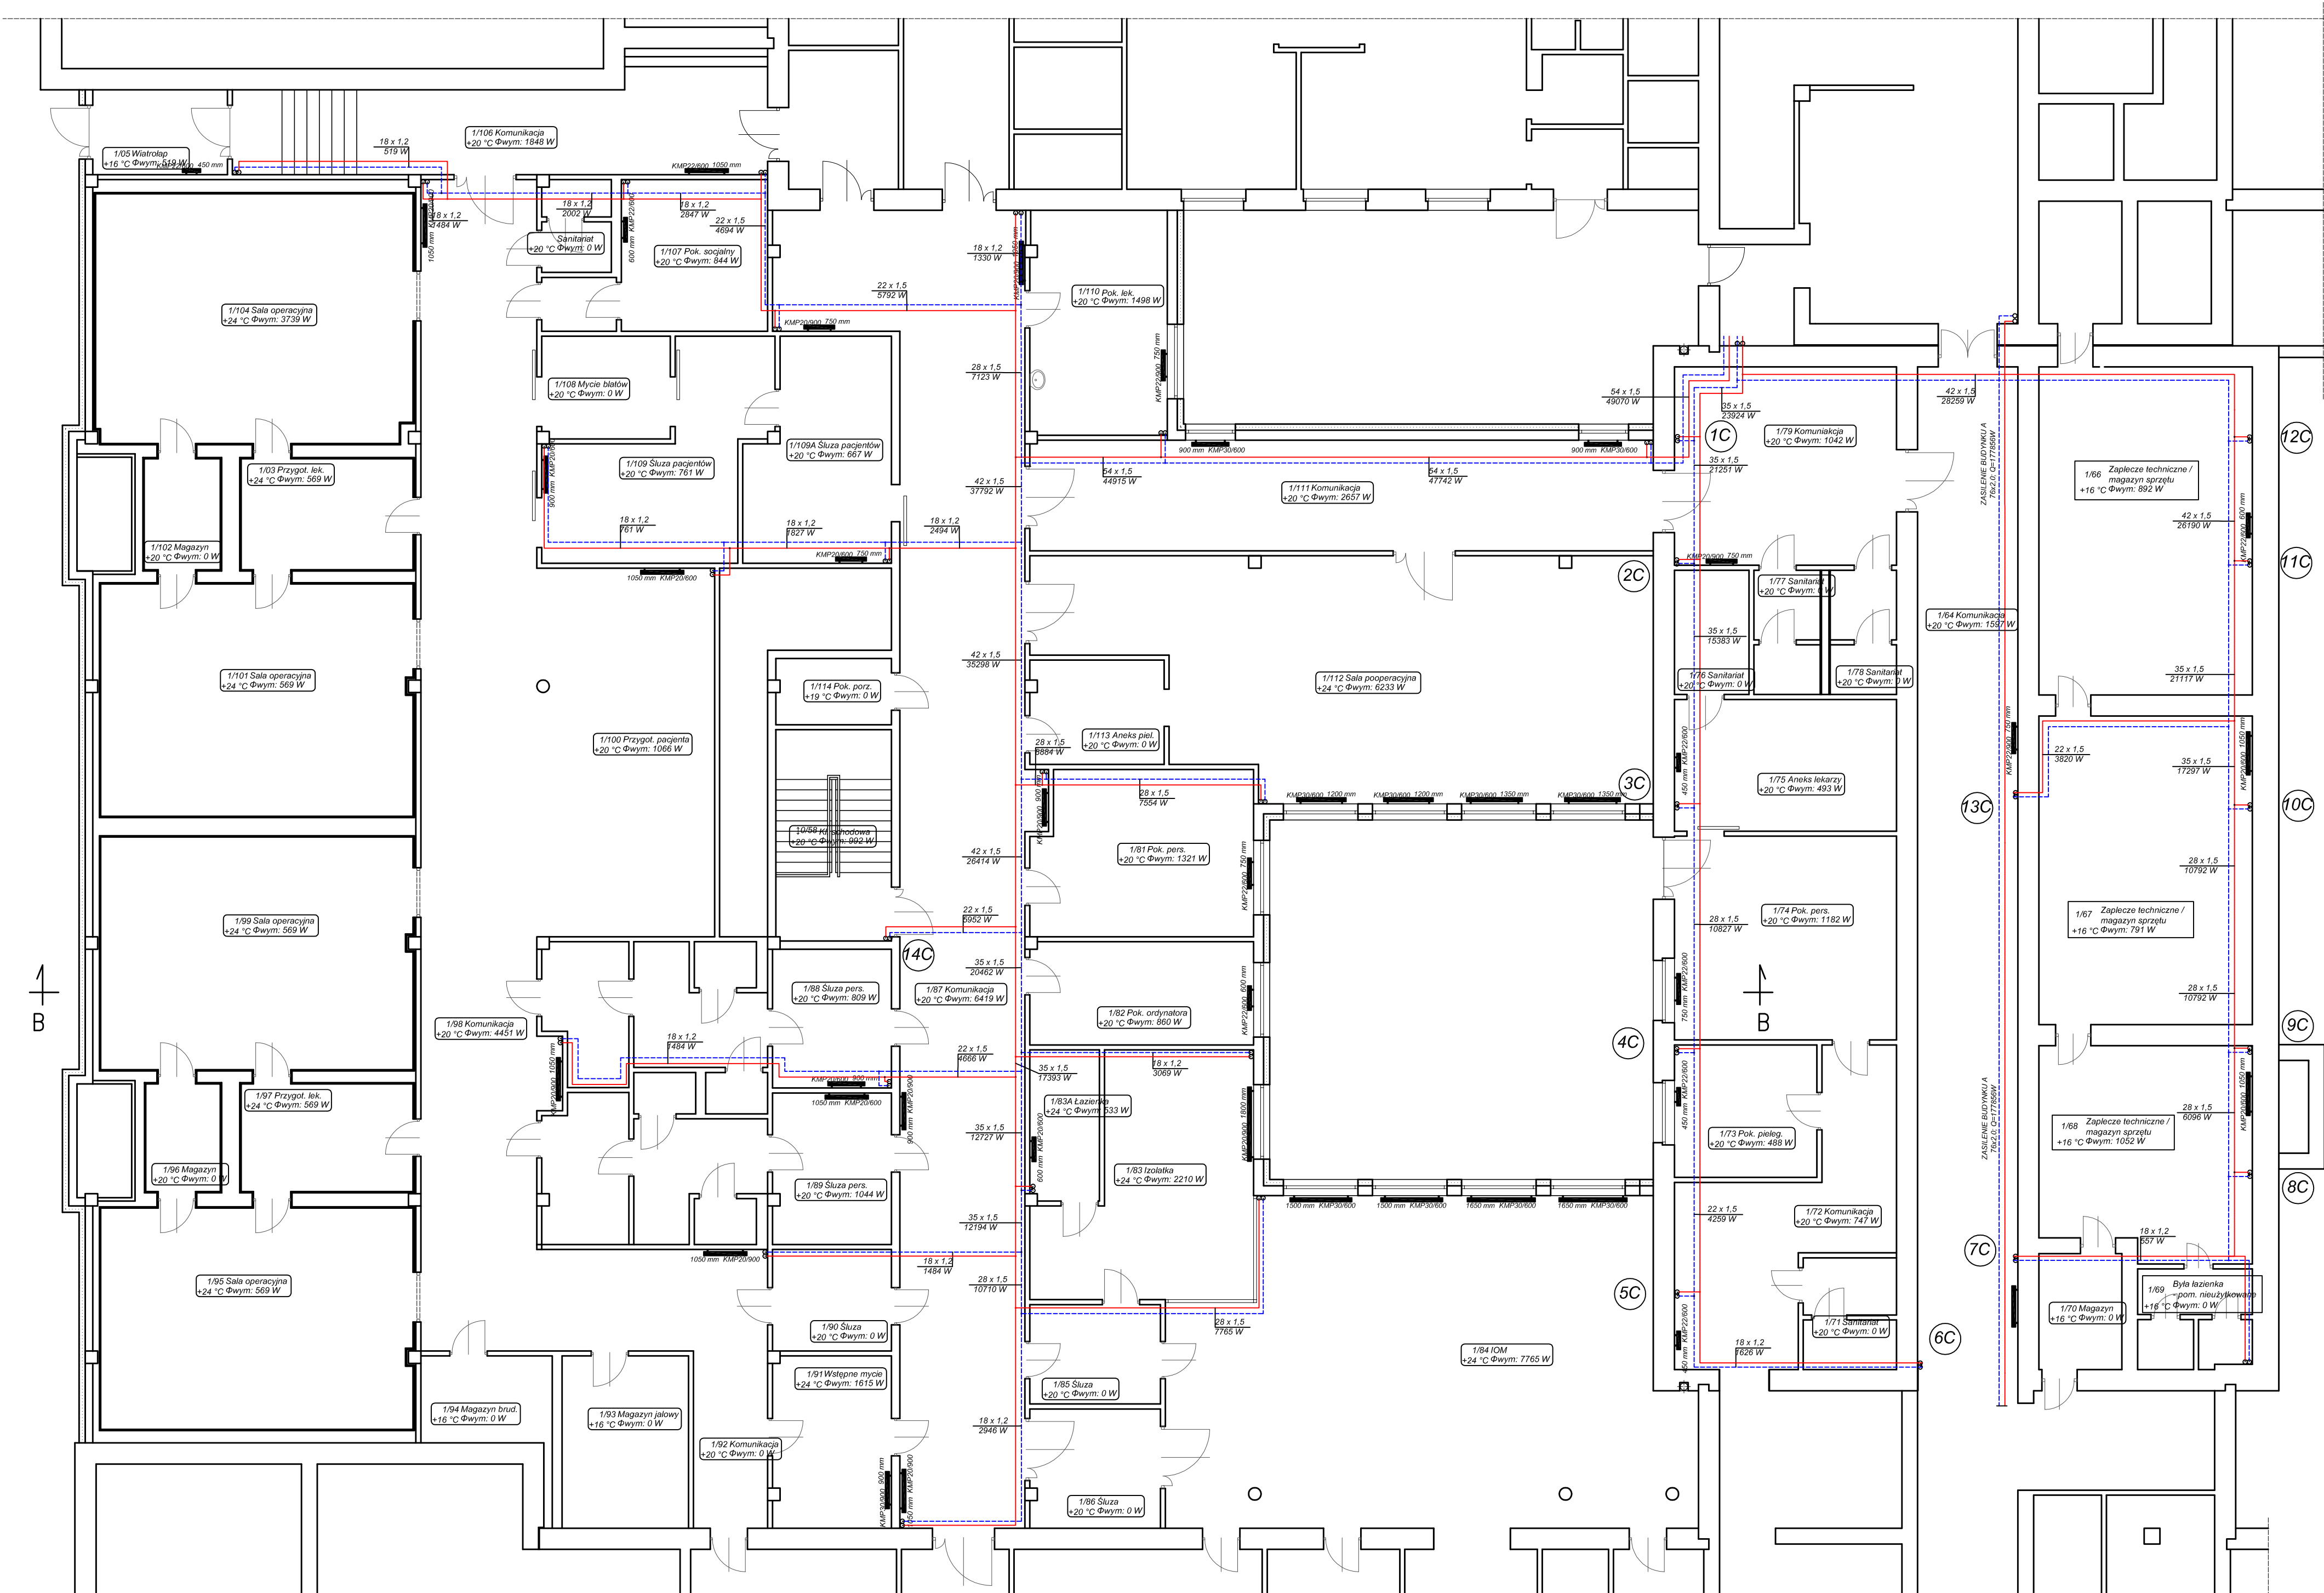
1/05 Wiatrołap
+16 °C Φwym: 519 W
KMP22/600 450 mm

18 x 1,2
519 W

1/106 Komunikacja
+20 °C Φwym: 1848 W

KMP22/600 1050 mm

18 x 1,2
1484 W
KMP20/900
1050 mm

18 x 1,2
2002 W

Sanitariat
+20 °C Φwym: 0 W

600 mm KMP22/600

18 x 1,2
2847 W

22 x 1,5
4694 W

1/107 Pok. socjalny
+20 °C Φwym: 844 W

18 x 1,2
1330 W

22 x 1,5
5792 W

KMP20/900 750 mm

1/110 Pok. lek.
+20 °C Φwym: 1498 W

KMP22/900 750 mm

1/104 Sala operacyjna
+24 °C Φwym: 3739 W

1/108 Mycie blatów
+20 °C Φwym: 0 W

28 x 1,5
7123 W

54 x 1,5
49070 W

35 x 1,5
23924 W

42 x 1,5
28259 W

1/79 Komunikacja
+20 °C Φwym: 1042 W

1C

12C

900 mm KMP30/600
900 mm KMP30/600

1/109A Śluza pacjentów
+20 °C Φwym: 667 W

1/109 Śluza pacjentów
+20 °C Φwym: 761 W

900 mm KMP20/900

1/03 Przygot. lek.
+24 °C Φwym: 569 W

42 x 1,5
37792 W

54 x 1,5
44915 W

54 x 1,5
47742 W

1/111 Komunikacja
+20 °C Φwym: 2657 W

35 x 1,5
21251 W

ZASILENIE BUDYNKU A
76x2,0; Q=177856W

1/66 Zaplecze techniczne / magazyn sprzętu
+16 °C Φwym: 892 W

42 x 1,5
26190 W

KMP22/900 900 mm

18 x 1,2
761 W

18 x 1,2
1827 W

18 x 1,2
2494 W

KMP20/600 750 mm

1050 mm KMP20/600

1/102 Magazyn
+20 °C Φwym: 0 W

2C

KMP20/900 750 mm

1/77 Sanitariat
+20 °C Φwym: 0 W

11C

1/64 Komunikacja
+20 °C Φwym: 1597 W

35 x 1,5
15383 W

42 x 1,5
35298 W

1/114 Pok. porz.
+19 °C Φwym: 0 W

1/112 Sala pooperacyjna
+24 °C Φwym: 6233 W

1/76 Sanitariat
+20 °C Φwym: 0 W

1/78 Sanitariat
+20 °C Φwym: 0 W

35 x 1,5
21117 W

1/101 Sala operacyjna
+24 °C Φwym: 569 W

1/100 Przygot. pacjenta
+20 °C Φwym: 1066 W

28 x 1,5
8884 W

1/113 Aneks piel.
+20 °C Φwym: 0 W

22 x 1,5
3820 W

35 x 1,5
17297 W

KMP20/900 1050 mm

KMP22/900 750 mm

28 x 1,5
7554 W

KMP30/600 1200 mm
KMP30/600 1200 mm
KMP30/600 1350 mm
KMP30/600 1350 mm

3C

1/75 Aneks lekarzy
+20 °C Φwym: 493 W

450 mm KMP20/600

13C

10C

KMP20/900 900 mm

1/58 Kl. schodowa
+20 °C Φwym: 992 W

42 x 1,5
26414 W

1/81 Pok. pers.
+20 °C Φwym: 1321 W

KMP20/600 750 mm

28 x 1,5
10792 W

22 x 1,5
6952 W

28 x 1,5
10827 W

1/74 Pok. pers.
+20 °C Φwym: 1182 W

1/67 Zaplecze techniczne / magazyn sprzętu
+16 °C Φwym: 791 W

1/99 Sala operacyjna
+24 °C Φwym: 569 W

14C

35 x 1,5
20462 W

1/88 Śluza pers.
+20 °C Φwym: 809 W

1/87 Komunikacja
+20 °C Φwym: 6419 W

750 mm KMP22/600

28 x 1,5
10792 W

B

B

1/98 Komunikacja
+20 °C Φwym: 4451 W

18 x 1,2
1484 W

1/82 Pok. ordynatora
+20 °C Φwym: 860 W

KMP22/600 600 mm

9C

4C

KMP20/900 1050 mm

22 x 1,5
4666 W

35 x 1,5
17393 W

18 x 1,2
3069 W

KMP20/900 900 mm
1050 mm KMP20/600

1/97 Przygot. lek.
+24 °C Φwym: 569 W

1/83A Łazienka
+24 °C Φwym: 533 W

KMP20/900 1800 mm

450 mm KMP22/600

1/73 Pok. pieleg.
+20 °C Φwym: 488 W

ZASILENIE BUDYNKU A
76x2,0; Q=177856W

1/68 Zaplecze techniczne / magazyn sprzętu
+16 °C Φwym: 1052 W

28 x 1,5
6096 W

KMP20/900 1050 mm

35 x 1,5
12727 W

900 mm KMP20/900

600 mm KMP20/600

1/96 Magazyn
+20 °C Φwym: 0 W

1/89 Śluza pers.
+20 °C Φwym: 1044 W

1/83 Izolatka
+24 °C Φwym: 2210 W

8C

35 x 1,5
12194 W

1500 mm KMP30/600
1500 mm KMP30/600
1650 mm KMP30/600
1650 mm KMP30/600

22 x 1,5
4259 W

1/72 Komunikacja
+20 °C Φwym: 747 W

7C

18 x 1,2
557 W

1050 mm KMP20/900

18 x 1,2
1484 W

1/95 Sala operacyjna
+24 °C Φwym: 569 W

28 x 1,5
10710 W

5C

1/70 Magazyn
+16 °C Φwym: 0 W

1/69 Była łazienka - pom. nieużytkowane
+16 °C Φwym: 0 W

28 x 1,5
7765 W

1/90 Śluza
+20 °C Φwym: 0 W

1/71 Sanitariat
+20 °C Φwym: 0 W

6C

450 mm KMP22/600

18 x 1,2
1626 W

1/84 IOM
+24 °C Φwym: 7765 W

1/91 Wstępne mycie
+24 °C Φwym: 1615 W

1/85 Śluza
+20 °C Φwym: 0 W

1/94 Magazyn brud.
+16 °C Φwym: 0 W

1/93 Magazyn jałowy
+16 °C Φwym: 0 W

18 x 1,2
2946 W

1/92 Komunikacja
+20 °C Φwym: 0 W

KMP20/900 900 mm

900 mm KMP20/900

1/86 Śluza
+20 °C Φwym: 0 W